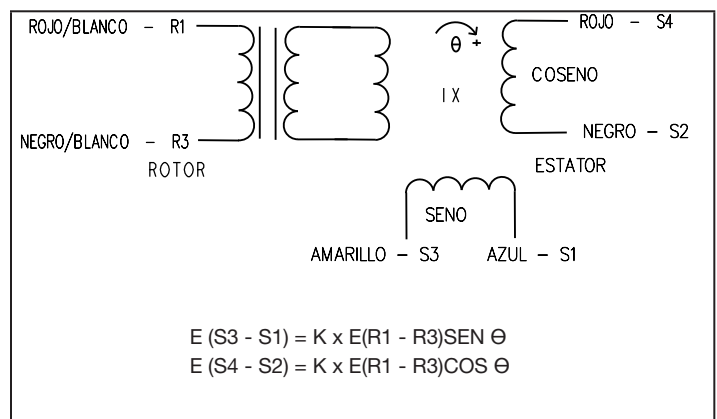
ROJO/BLANCO – R1

NEGRO/BLANCO – R3

ROTOR

$\theta$ +

I X

ROJO – S4

COSENO

NEGRO – S2

ESTATOR

SENO

AMARILLO – S3

AZUL – S1

E (S3 - S1) = K x E(R1 - R3)SEN Θ
E (S4 - S2) = K x E(R1 - R3)COS Θ